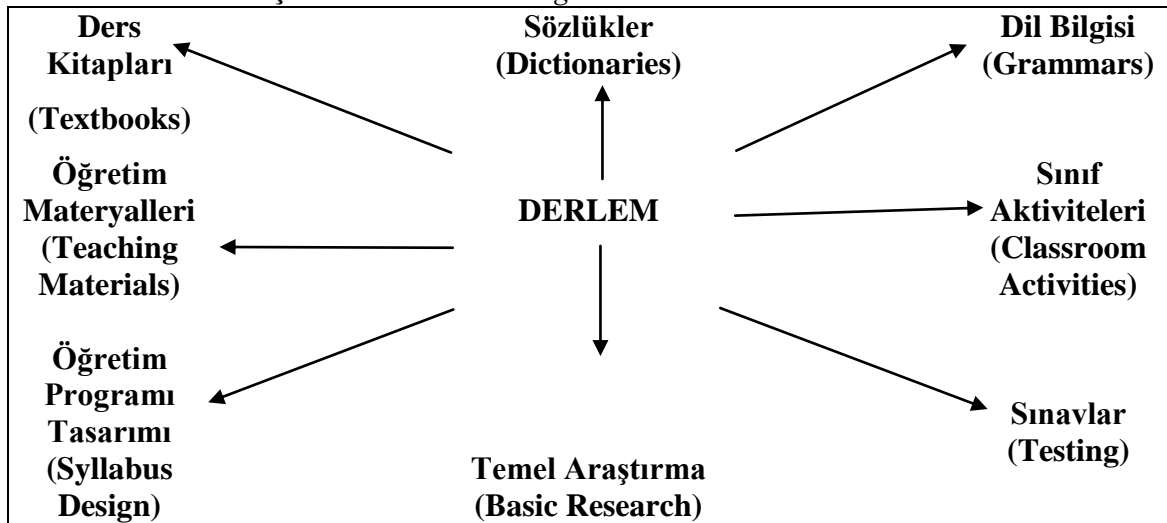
Ders Kitapları

(Textbooks)

Sözlükler (Dictionaries)

Dil Bilgisi (Grammars)

Öğretim Materyalleri (Teaching Materials)

DERLEM

Sınıf Aktiviteleri (Classroom Activities)

Öğretim Programı Tasarımı (Syllabus Design)

Temel Araştırma (Basic Research)

Sınavlar (Testing)